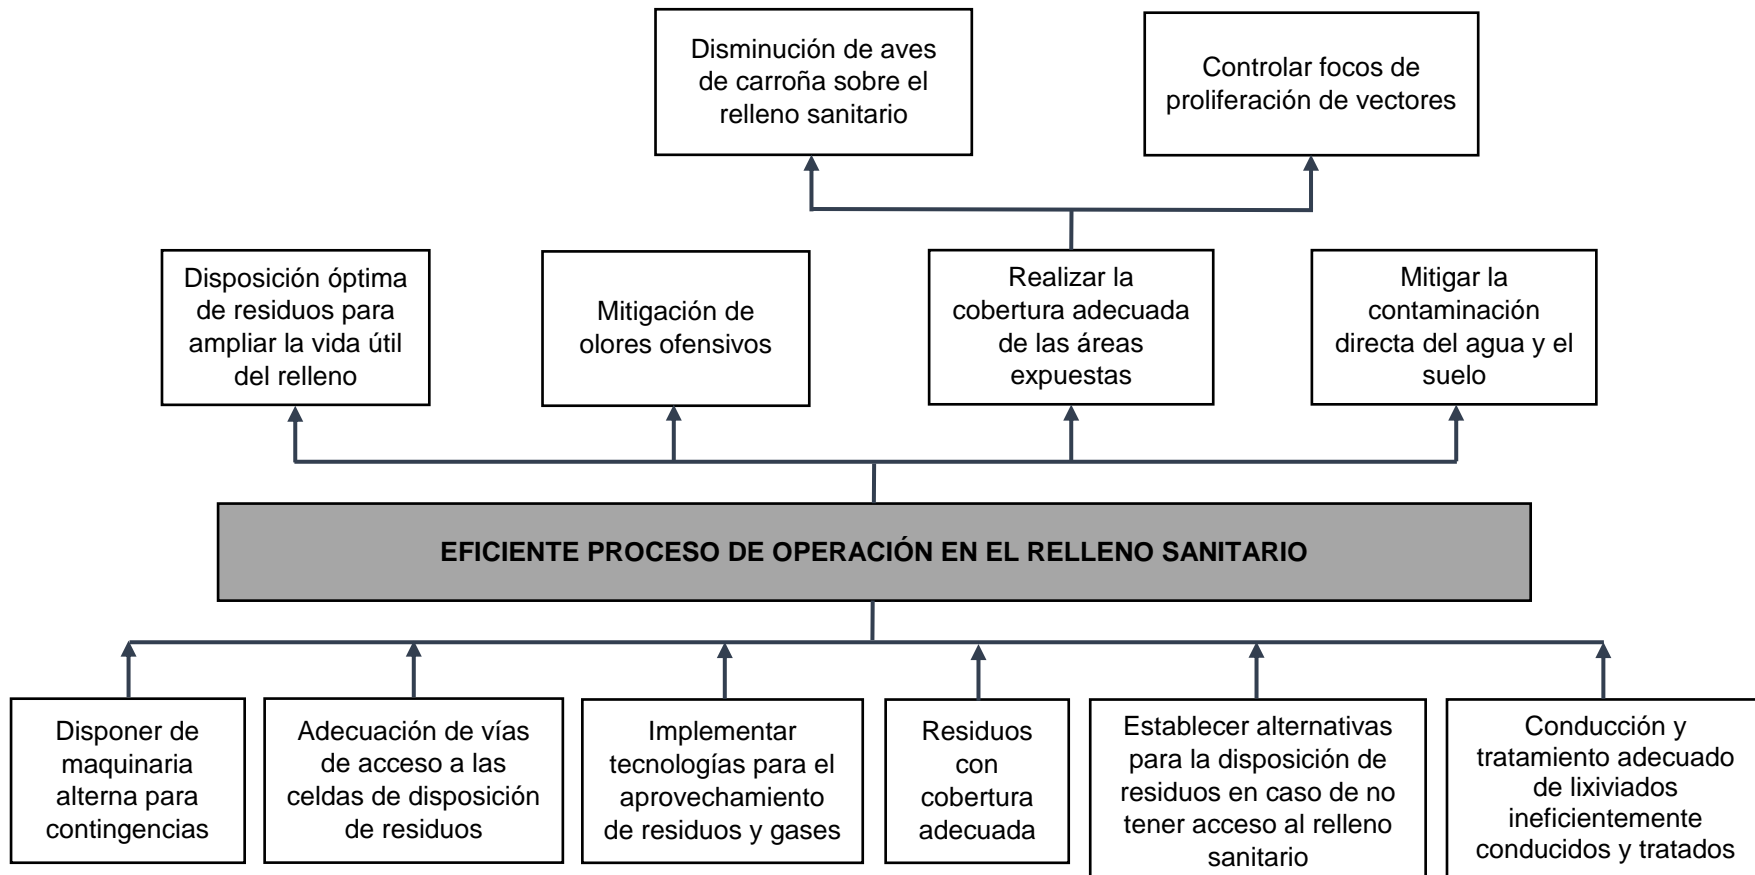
Disminución de aves de carroña sobre el relleno sanitario

Controlar focos de proliferación de vectores

Disposición óptima de residuos para ampliar la vida útil del relleno

Mitigación de olores ofensivos

Realizar la cobertura adecuada de las áreas expuestas

Mitigar la contaminación directa del agua y el suelo

EFICIENTE PROCESO DE OPERACIÓN EN EL RELLENO SANITARIO

Disponer de maquinaria alterna para contingencias

Adecuación de vías de acceso a las celdas de disposición de residuos

Implementar tecnologías para el aprovechamiento de residuos y gases

Residuos con cobertura adecuada

Establecer alternativas para la disposición de residuos en caso de no tener acceso al relleno sanitario

Conducción y tratamiento adecuado de lixiviados ineficientemente conducidos y tratados